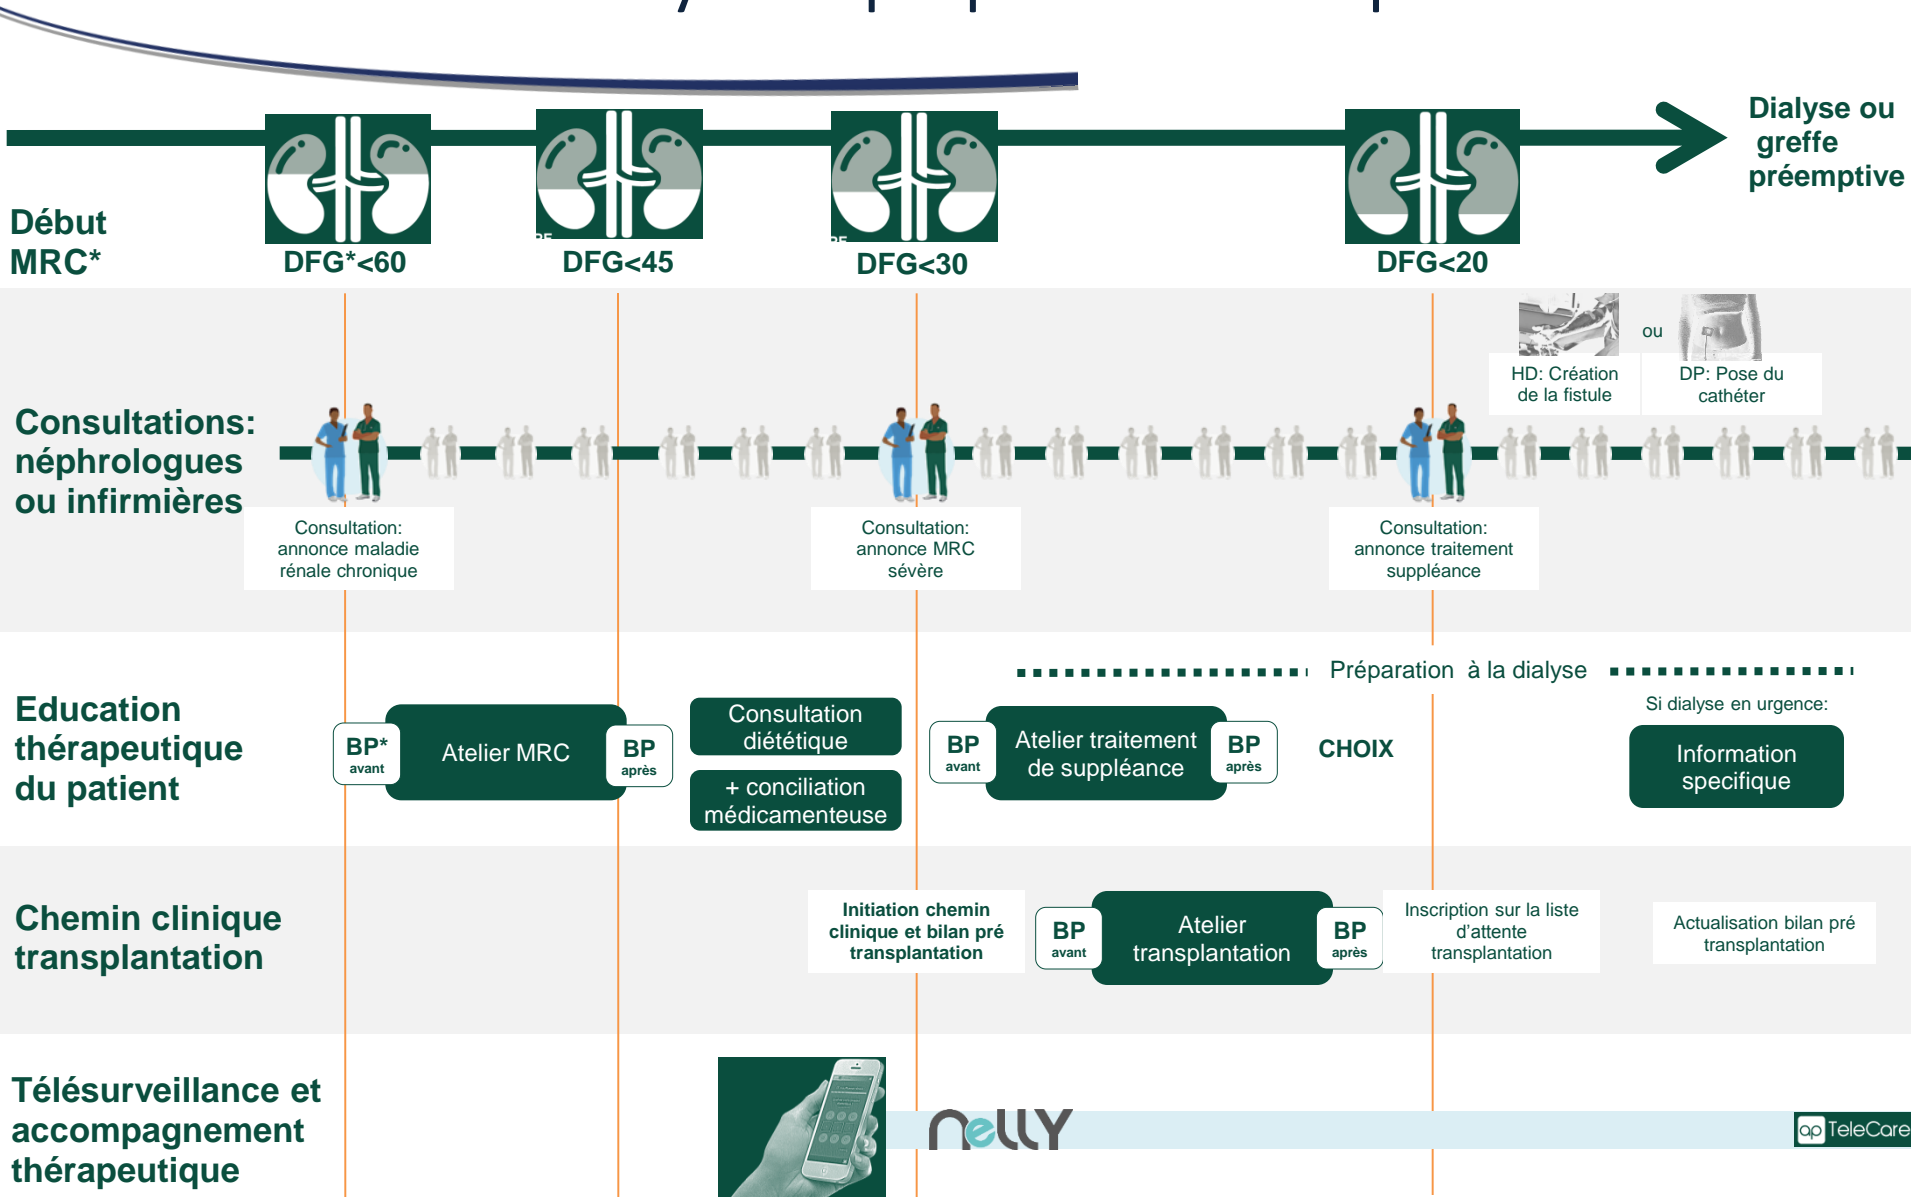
Début MRC*

DFG*<60

DFG<45

DFG<30

DFG<20

Dialyse ou greffe préemptive

HD: Création de la fistule

ou

DP: Pose du cathéter

Consultations: néphrologues ou infirmières

Consultation: annonce maladie rénale chronique

Consultation: annonce MRC sévère

Consultation: annonce traitement suppléance

Préparation à la dialyse

Education thérapeutique du patient

BP* avant

Atelier MRC

BP après

Consultation diététique

+ conciliation médicamenteuse

BP avant

Atelier traitement de suppléance

BP après

CHOIX

Si dialyse en urgence:

Information specifique

Chemin clinique transplantation

Initiation chemin clinique et bilan pré transplantation

BP avant

Atelier transplantation

BP après

Inscription sur la liste d'attente transplantation

Actualisation bilan pré transplantation

Télésurveillance et accompagnement thérapeutique

nelly

TeleCare